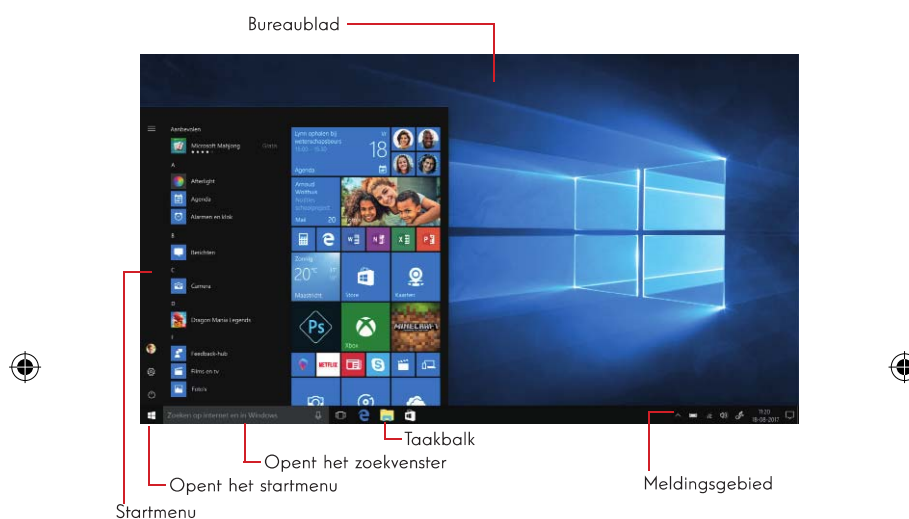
Bureaublad

Aanbevolen
Microsoft Mahjong
Gratis
A
Afterlight
Agenda
Alarmen en klok
B
Berichten
C
Camera
D
Dragon Mania Legends
F
Feedback-hub
Films en tv
Foto's

Lynn ophalen bij weterschappelijks
15:00 – 15:30
Agenda
18
Arnoud Wierhuis
Nuttige scheikunde
Mail 20
Zonnig
20°C
Maastricht
Store
Kaarten
Xbox
NETFLIX

Zoeken op internet en in Windows

19:20
18-08-2017

Taakbalk
Opent het zoekvenster
Opent het startmenu
Meldingsgebied
Startmenu